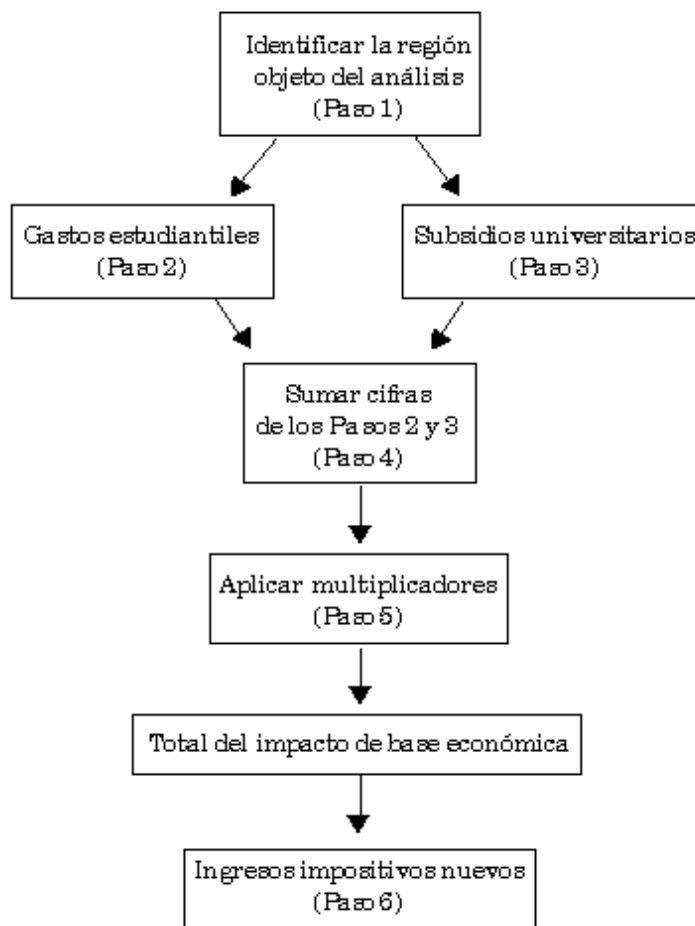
Identificar la región objeto del análisis (Paso 1)

Gastos estudiantiles (Paso 2)

Subsidios universitarios (Paso 3)

Sumar cifras de los Pasos 2 y 3 (Paso 4)

Aplicar multiplicadores (Paso 5)

Total del impacto de base económica

Ingresos impositivos nuevos (Paso 6)